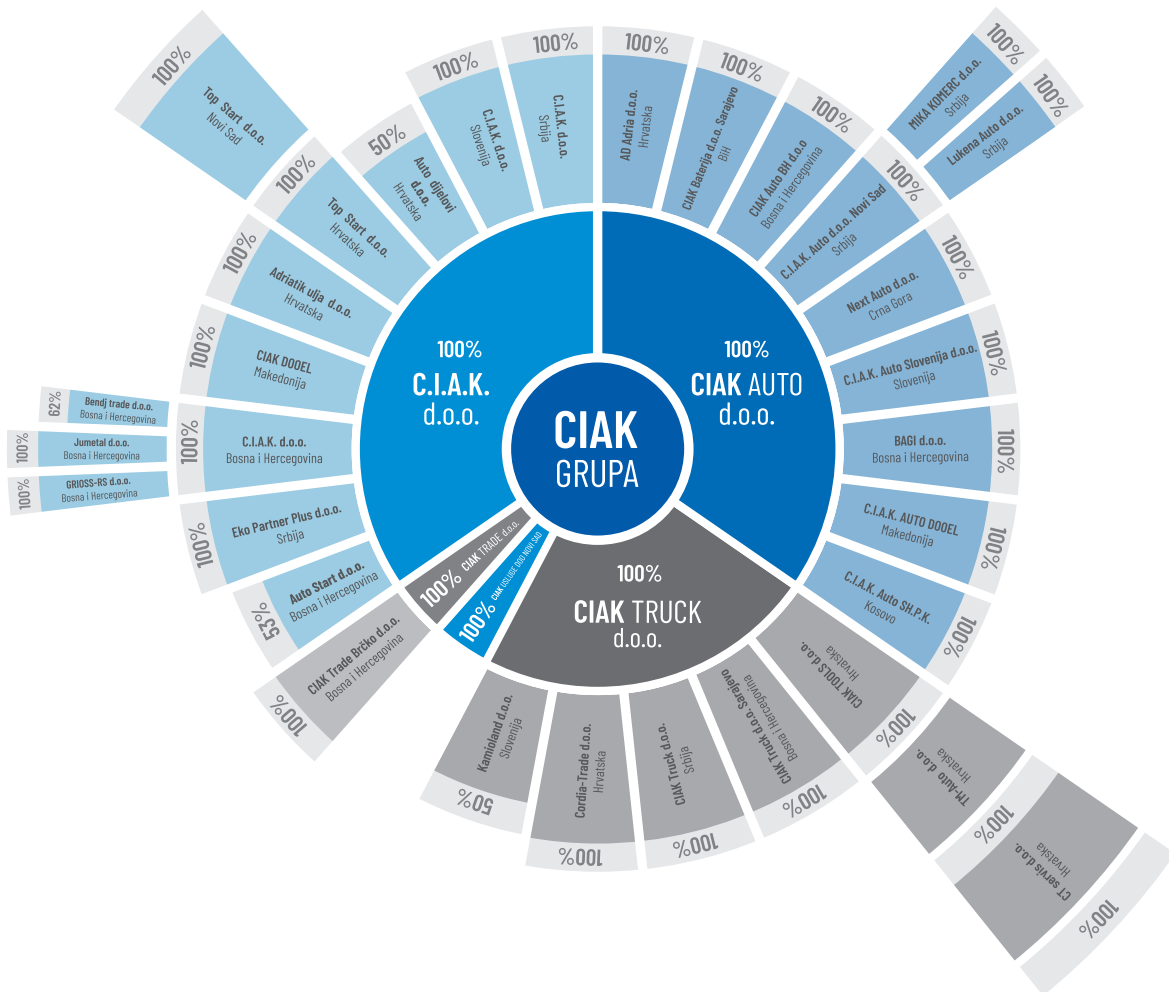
CIAK
GRUPA

100%
C.I.A.K.
d.o.o.

100%
CIAK AUTO
d.o.o.

100%
CIAK TRUCK
d.o.o.

100%
CIAK TRADE d.o.o.

100%
CIAK USLUGE d.o.o. NOVI SAD

100%
C.I.A.K. d.o.o.
Srbija

100%
C.I.A.K. d.o.o.
Slovenija

50%
Auto dijelovi d.o.o.
Hrvatska

100%
Top Start d.o.o.
Hrvatska

100%
Top Start d.o.o.
Novi Sad

100%
Adriatik ulja d.o.o.
Hrvatska

100%
CIAK DOOEL
Makedonija

100%
C.I.A.K. d.o.o.
Bosna i Hercegovina

62%
Bendj trade d.o.o.
Bosna i Hercegovina

100%
Jumetal d.o.o.
Bosna i Hercegovina

100%
GRIOSS-RS d.o.o.
Bosna i Hercegovina

100%
Eko Partner Plus d.o.o.
Srbija

53%
Auto Start d.o.o.
Bosna i Hercegovina

100%
CIAK Trade Brčko d.o.o.
Bosna i Hercegovina

100%
AD Adria d.o.o.
Hrvatska

100%
CIAK Baterija d.o.o. Sarajevo
BiH

100%
CIAK Auto BH d.o.o
Bosna i Hercegovina

100%
MIKA KOMERC d.o.o.
Srbija

100%
Lukena Auto d.o.o.
Srbija

100%
C.I.A.K. Auto d.o.o. Novi Sad
Srbija

100%
Next Auto d.o.o.
Crna Gora

100%
C.I.A.K. Auto Slovenija d.o.o.
Slovenija

100%
BAGI d.o.o.
Bosna i Hercegovina

100%
C.I.A.K. AUTO DOOEL
Makedonija

100%
C.I.A.K. Auto SH.P.K.
Kosovo

100%
CIAK TOOLS d.o.o.
Hrvatska

100%
TH-Auto d.o.o.
Hrvatska

100%
CT servis d.o.o.
Hrvatska

100%
CIAK Truck d.o.o. Sarajevo
Bosna i Hercegovina

100%
CIAK Truck d.o.o.
Srbija

100%
Cordia-Trade d.o.o.
Hrvatska

50%
Kamioland d.o.o.
Slovenija